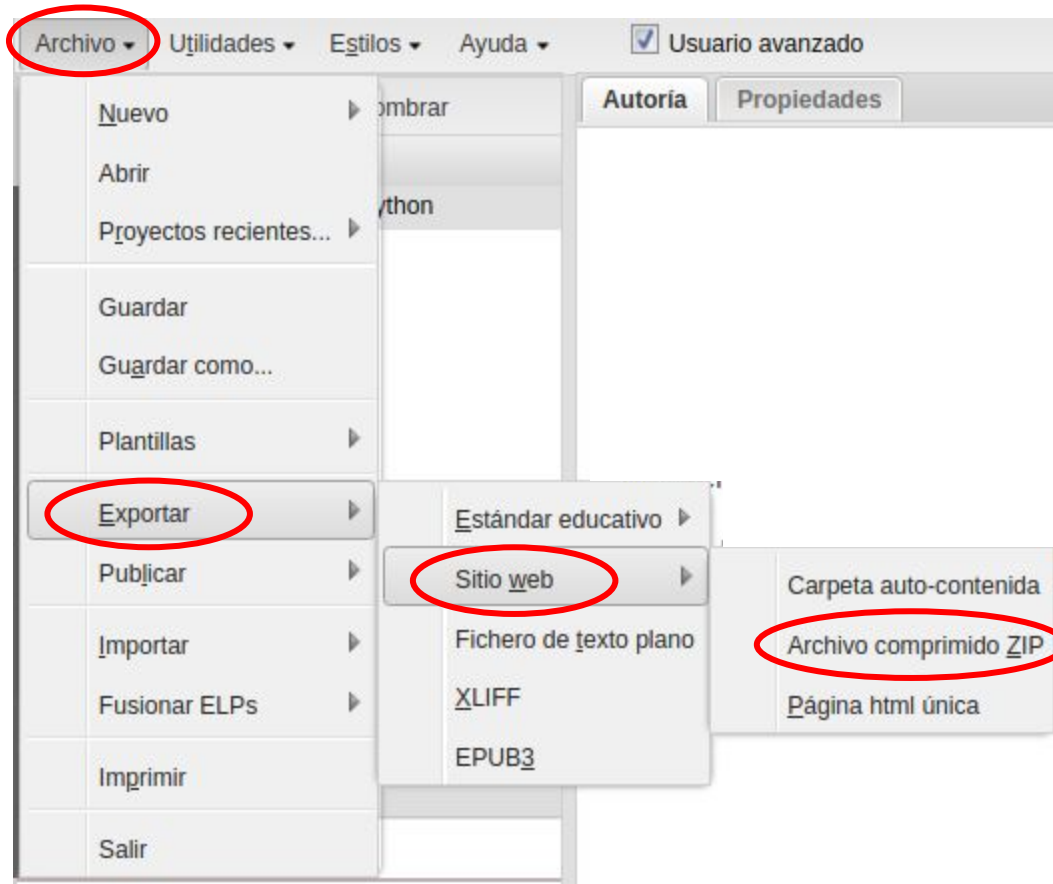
Archivo Utilidades Estilos Ayuda Usuario avanzado

ombrar
ython

Autoría Propiedades

Nuevo
Abrir
Proyectos recientes...
Guardar
Guardar como...
Plantillas
Exportar
Publicar
Importar
Fusionar ELPs
Imprimir
Salir

Estándar educativo
Sitio web
Fichero de texto plano
XLIFF
EPUB3

Carpeta auto-contenida
Archivo comprimido ZIP
Página html única